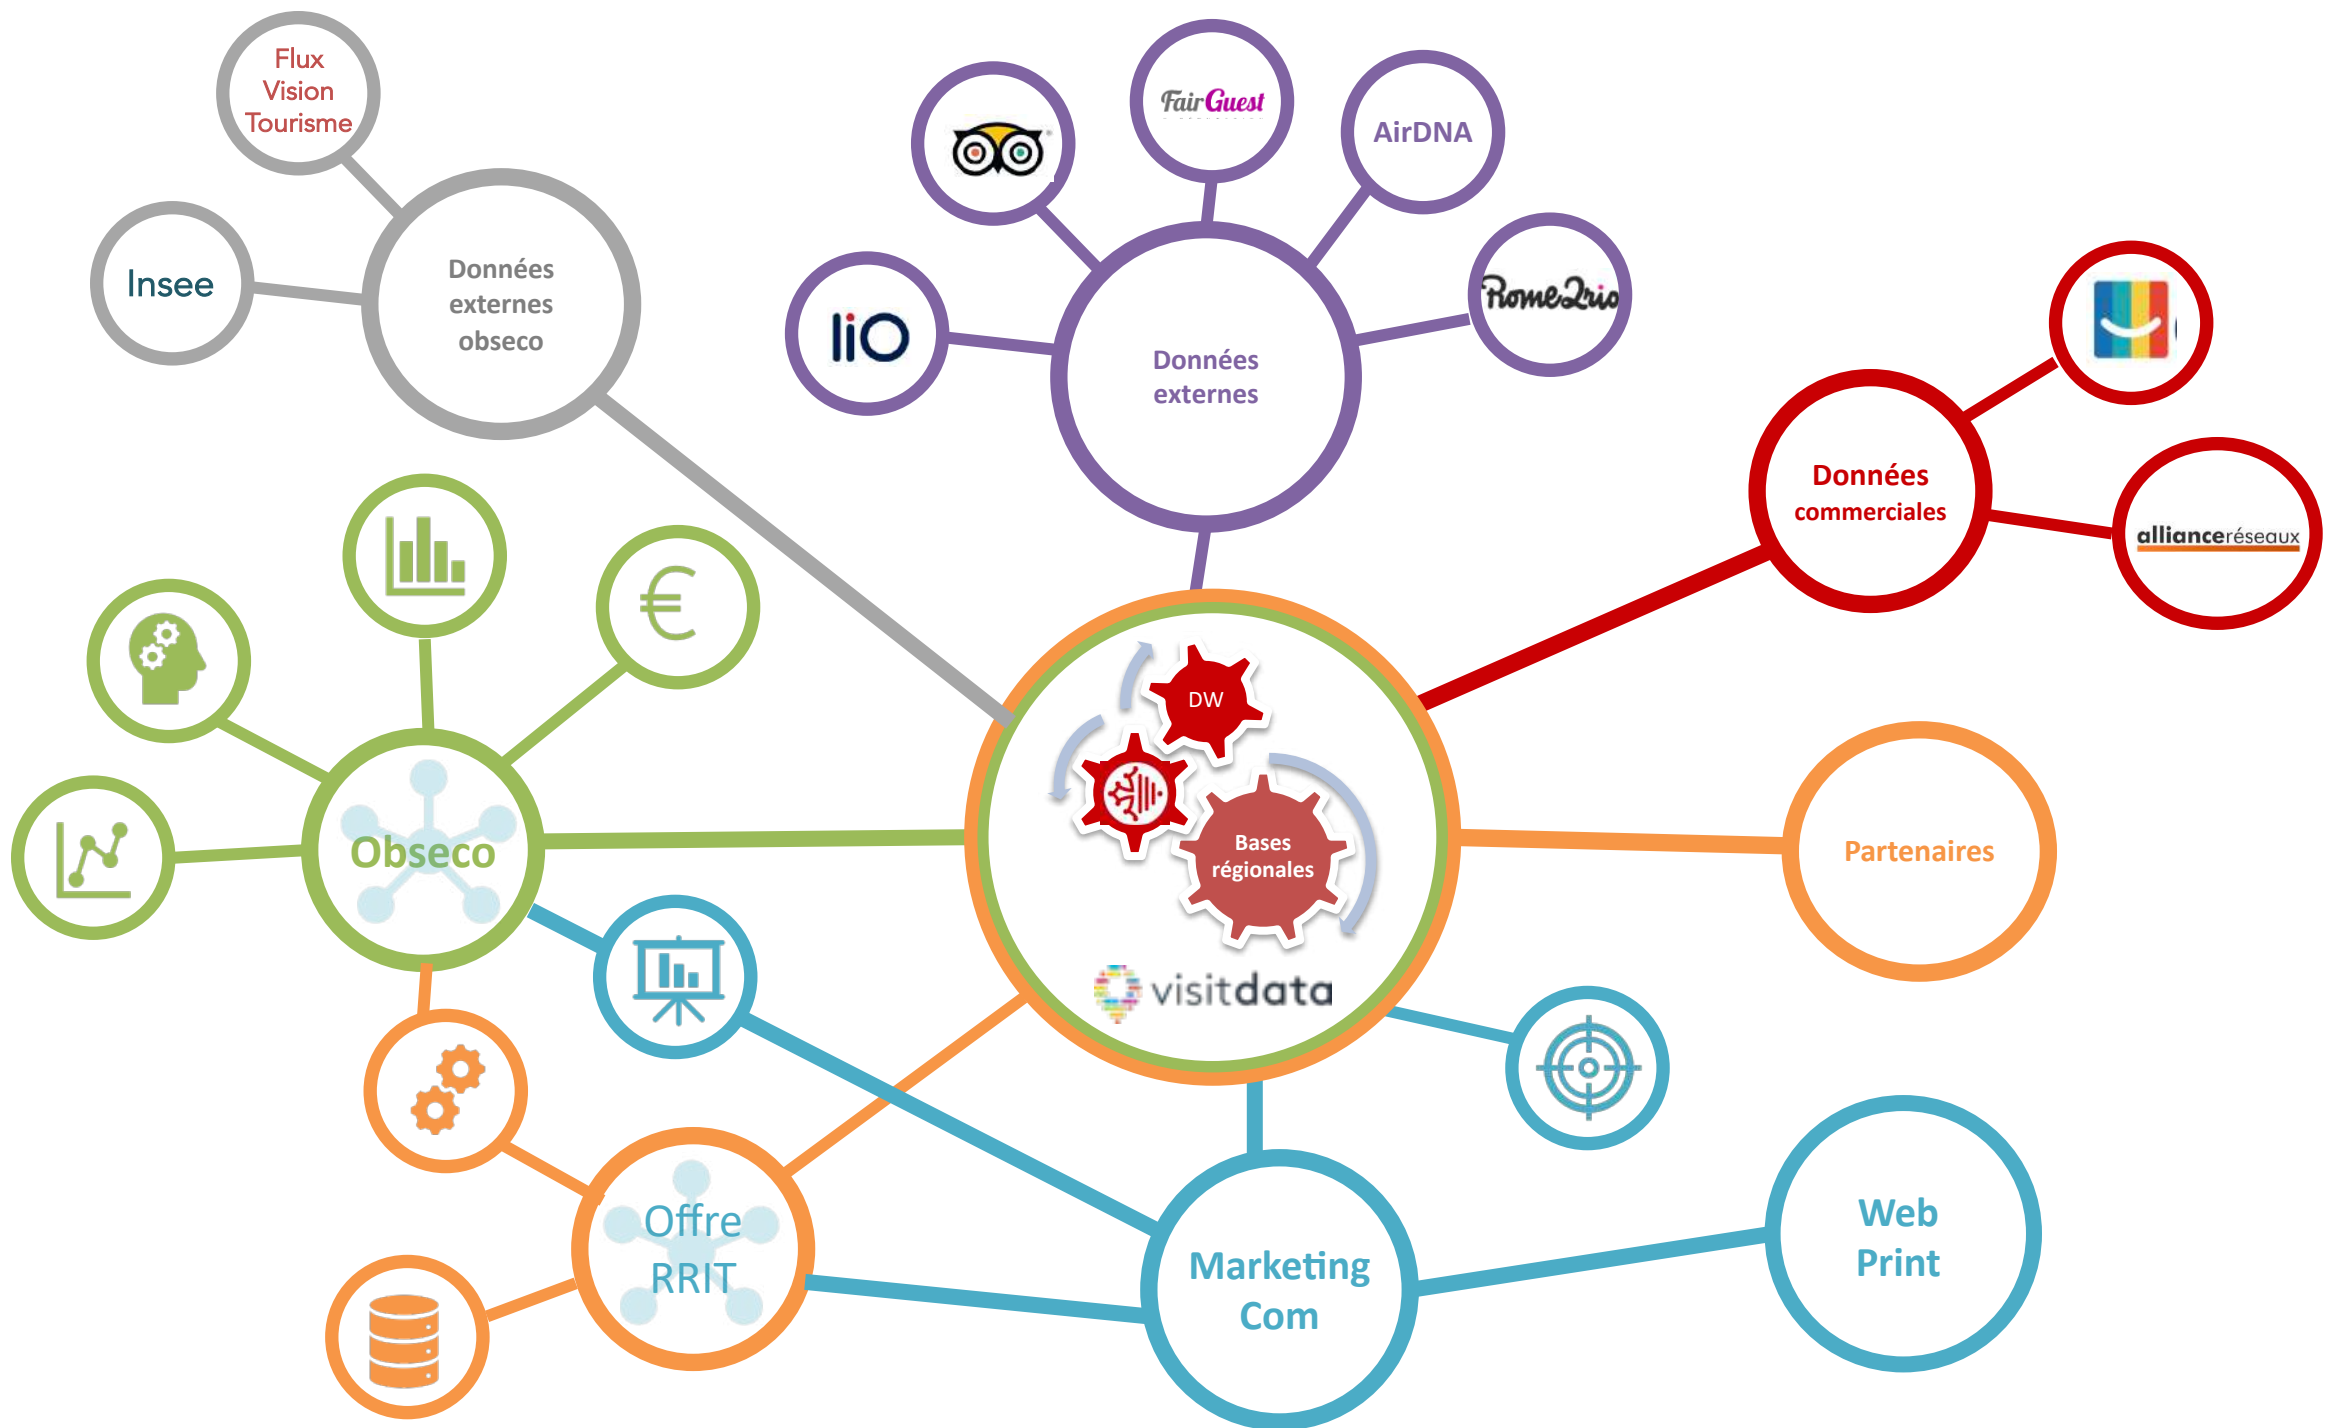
Flux Vision Tourisme

Insee

Données externes obseco

FairGuest

AirDNA

lio

Données externes

Rome2rio

Données commerciales

alliance réseaux

DW

Bases régionales

visitdata

Obseco

Partenaires

Offre RRIT

Marketing Com

Web Print